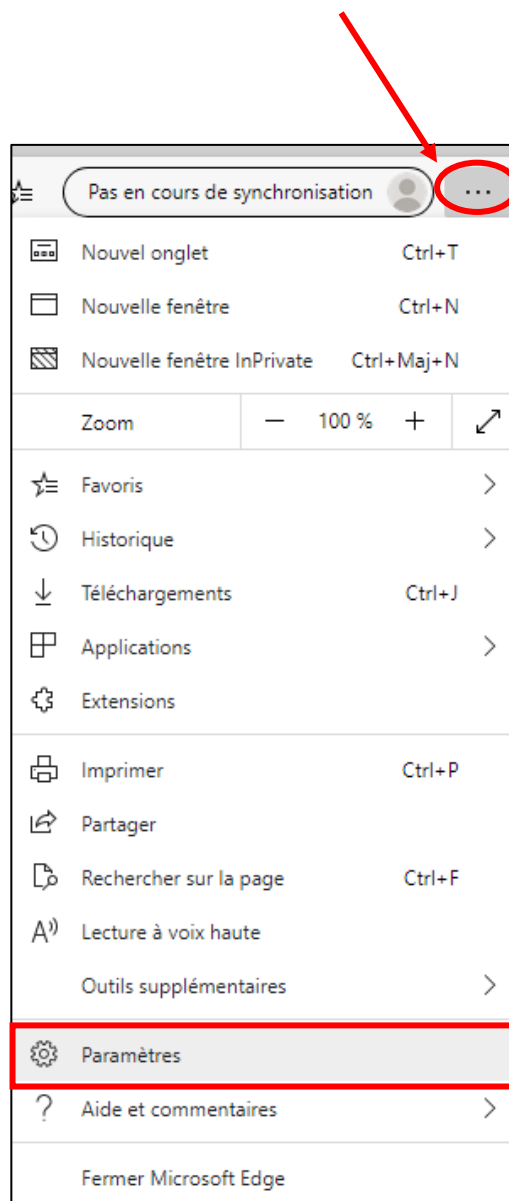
Pas en cours de synchronisation ...

Nouvel onglet Ctrl+T
Nouvelle fenêtre Ctrl+N
Nouvelle fenêtre InPrivate Ctrl+Maj+N

Zoom — 100 % +

Favoris
Historique
Téléchargements Ctrl+J
Applications
Extensions

Imprimer Ctrl+P
Partager
Rechercher sur la page Ctrl+F
Lecture à voix haute
Outils supplémentaires

Paramètres
Aide et commentaires

Fermer Microsoft Edge